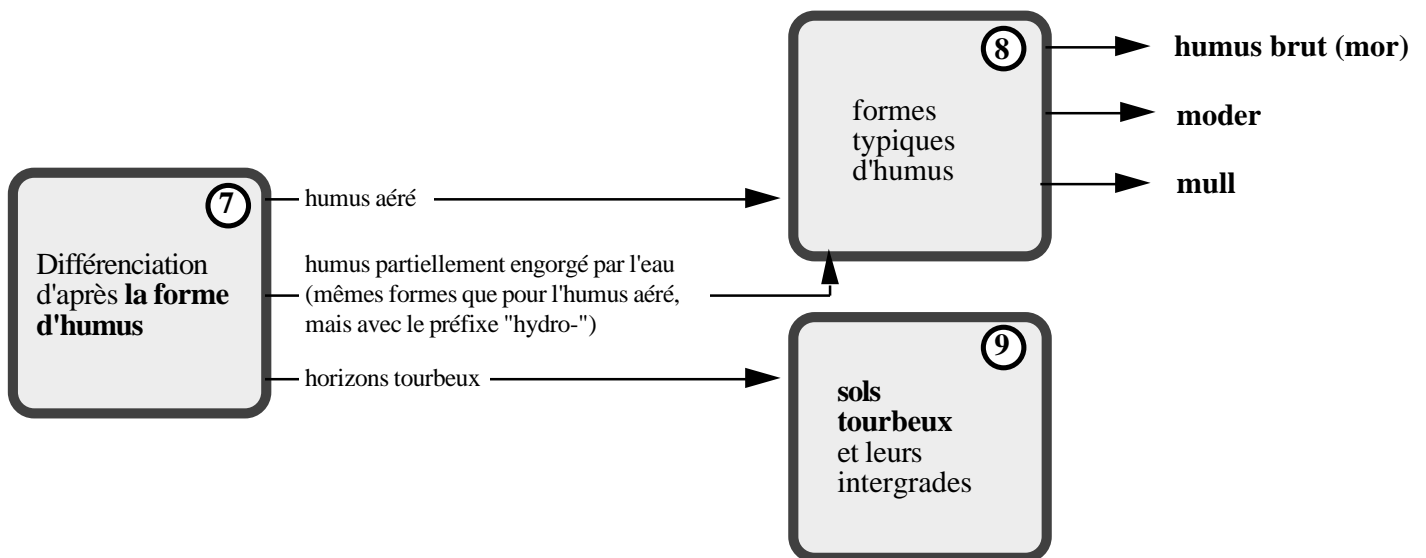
7

Différenciation d'après **la forme d'humus**

humus aéré

humus partiellement engorgé par l'eau (mêmes formes que pour l'humus aéré, mais avec le préfixe "hydro-")

horizons tourbeux

8

formes typiques d'humus

humus brut (mor)

moder

mull

9

sols tourbeux et leurs intergrades